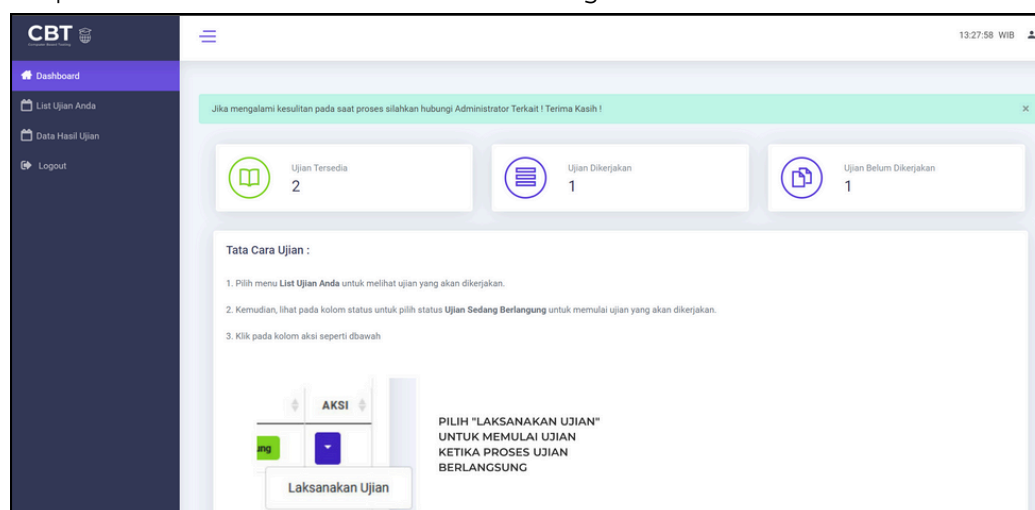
CBT
Computer Based Testing

Dashboard
List Ujian Anda
Data Hasil Ujian
Logout

13:27:58 WIB

Jika mengalami kesulitan pada saat proses silahkan hubungi Administrator Terkait ! Terima Kasih !

×

Ujian Tersedia
2

Ujian Dikerjakan
1

Ujian Belum Dikerjakan
1

Tata Cara Ujian :

1. Pilih menu **List Ujian Anda** untuk melihat ujian yang akan dikerjakan.

2. Kemudian, lihat pada kolom status untuk pilih status **Ujian Sedang Berlangung** untuk memulai ujian yang akan dikerjakan.

3. Klik pada kolom aksi seperti dbawah

AKSI

ung

Laksanakan Ujian

PILIH "LAKSANAKAN UJIAN" UNTUK MEMULAI UJIAN KETIKA PROSES UJIAN BERLANGSUNG